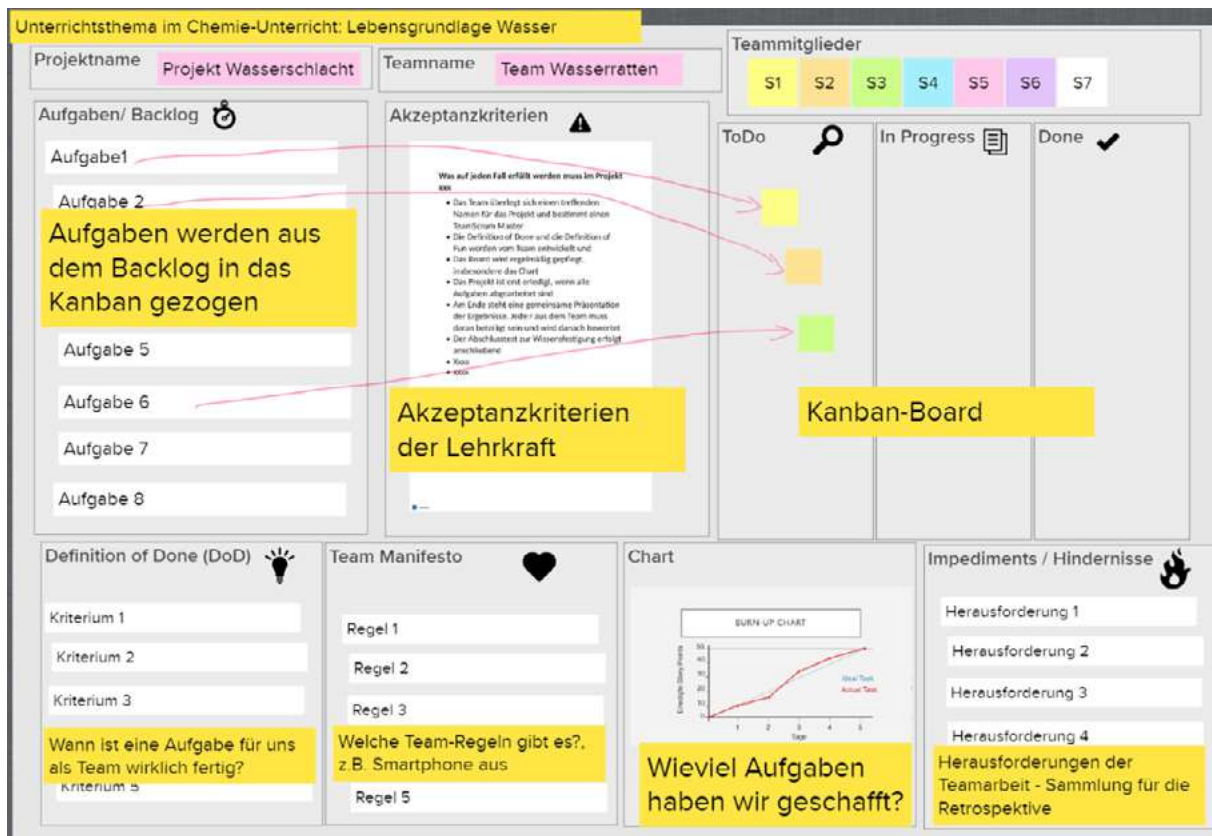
Unterrichtsthema im Chemie-Unterricht: Lebensgrundlage Wasser

Projektname Projekt Wasserschlacht

Teamname Team Wasserratten

Teammitglieder
S1 S2 S3 S4 S5 S6 S7

Aufgaben/ Backlog

Aufgabe1

Aufgabe 2

Aufgaben werden aus dem Backlog in das Kanban gezogen

Aufgabe 5

Aufgabe 6

Aufgabe 7

Aufgabe 8

Akzeptanzkriterien

Was auf jeden Fall erfüllt werden muss im Projekt xxx

- Das Team überlegt sich einen treffenden Namen für das Projekt und bestimmt einen Team/Scrum Master
- Die Definition of Done und die Definition of Fun werden vom Team entwickelt und
- Das Board wird regelmäßig gepflegt, insbesondere das Chart
- Das Projekt ist erst erledigt, wenn alle Aufgaben abgearbeitet sind
- Am Ende steht eine gemeinsame Präsentation der Ergebnisse. Jeder aus dem Team muss daran beteiligt sein und wird danach bewertet
- Der Abschlusstest zur Wissensfestigung erfolgt anschließend
- Xxxx
- xxxx

Akzeptanzkriterien der Lehrkraft

ToDo

In Progress

Done

Kanban-Board

Definition of Done (DoD)

Kriterium 1

Kriterium 2

Kriterium 3

Wann ist eine Aufgabe für uns als Team wirklich fertig?

Kriterium 5

Team Manifesto

Regel 1

Regel 2

Regel 3

Welche Team-Regeln gibt es?, z.B. Smartphone aus

Regel 5

Chart

BURN-UP CHART

Ideal Task
Actual Task

Erledigte Story Points

Tage

Wieviel Aufgaben haben wir geschafft?

Impediments / Hindernisse

Herausforderung 1

Herausforderung 2

Herausforderung 3

Herausforderung 4

Herausforderungen der Teamarbeit - Sammlung für die Retrospektive